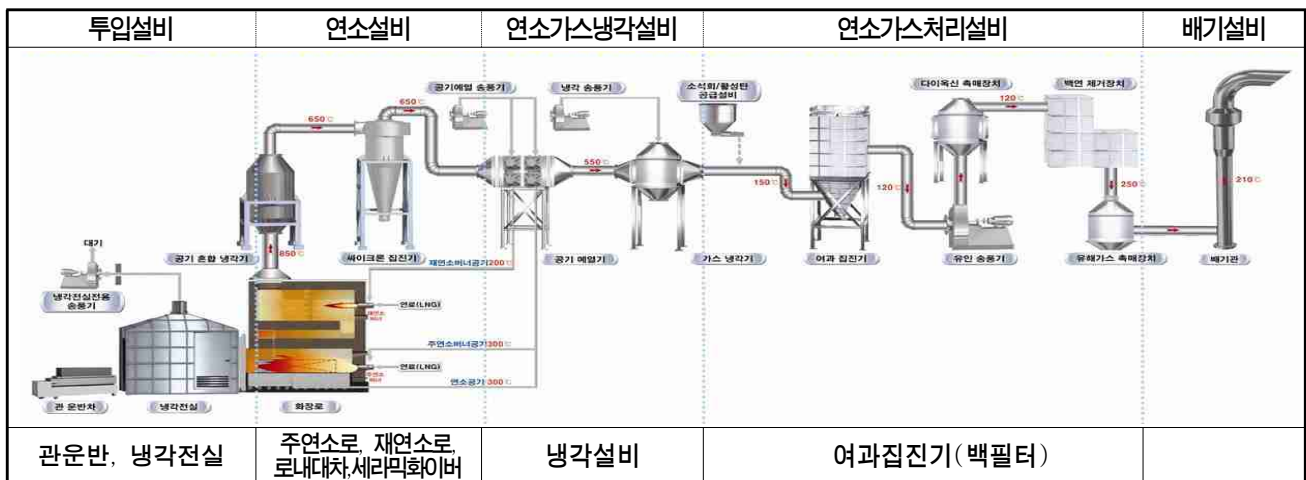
| 투입설비 | 연소설비 | 연소가스냉각설비 | 연소가스처리설비 | 배기설비 |
|---|---|---|---|---|
| 대기<br>냉각전실전용 송풍기<br>관 운반차<br>냉각전실 | 650℃<br>공기 혼합 냉각기<br>850℃<br>650℃<br>싸이크론 집진기<br>재연소버너공기 200℃<br>연료(LNG)<br>재연소 850<br>주연소버너공기 300℃<br>연료(LNG)<br>주연소 850<br>연소공기 300℃<br>화장로 | 공기예열 송풍기<br>냉각 송풍기<br>550℃<br>공기 예열기 | 소석회/활성탄 공급설비<br>150℃<br>가스 냉각기<br>여과 집진기<br>120℃<br>다이옥신 촉매장치<br>120℃<br>유인 송풍기<br>백연 제거장치<br>250℃<br>유해가스 촉매장치 | 210℃<br>배기관 |
| 관운반, 냉각전실 | 주연소로, 재연소로, 로내대차,세리믹화이버 | 냉각설비 | 여과집진기(백필터) | |